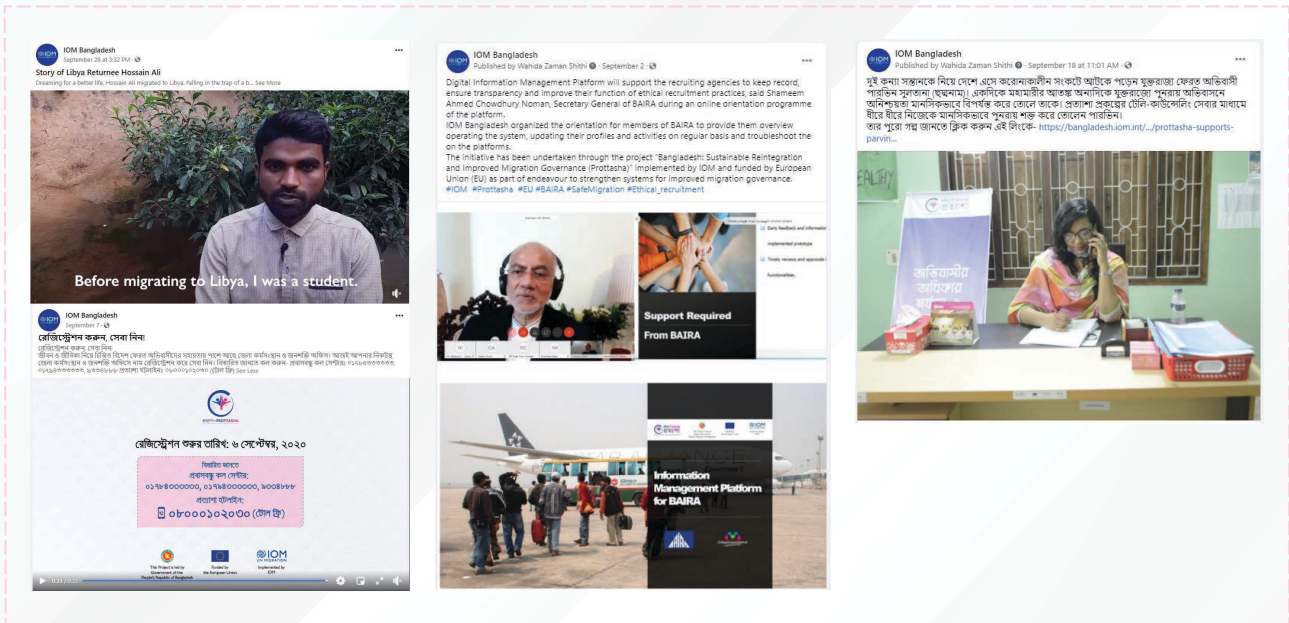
IOM Bangladesh
September 28 at 3:32 PM ·

Story of Libya Returnee Hossain Ali

Dreaming for a better life, Hossain Ali migrated to Libya. Falling in the trap of a b... See More

Before migrating to Libya, I was a student.

IOM Bangladesh
September 7 ·

রেজিস্ট্রেশন করুন, সেবা নিন!

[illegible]

প্রত্যাশা PROTTASHA

রেজিস্ট্রেশন শুরুর তারিখ: ৬ সেপ্টেম্বর, ২০২০

বিস্তারিত জানতে
প্রবাসবন্ধু কল সেন্টার:
০১৭৮৪০০০০০০, ০১৭৯৪০০০০০০, ৯৩৩৪৮৮৮
প্রত্যাশা হটলাইন:
০৮০০০১০২০৩০ (টোল ফ্রি)

This Project is led by Government of the People's Republic of Bangladesh
Funded by the European Union
IOM UN MIGRATION
Implemented by IOM

IOM Bangladesh
Published by Wahida Zaman Shithi · September 2 ·

Digital Information Management Platform will support the recruiting agencies to keep record, ensure transparency and improve their function of ethical recruitment practices, said Shameem Ahmed Chowdhury Noman, Secretary General of BAIRA during an online orientation programme of the platform.
IOM Bangladesh organized the orientation for members of BAIRA to provide them overview operating the system, updating their profiles and activities on regular basis and troubleshoot the on the platforms.
The initiative has been undertaken through the project "Bangladesh: Sustainable Reintegration and Improved Migration Governance (Prottasha)" implemented by IOM and funded by European Union (EU) as part of endeavour to strengthen systems for improved migration governance.
#IOM #Prottasha #EU #BAIRA #SafeMigration #Ethical_recruitment

Early feedback and information
implemented prototype
Timely reviews and approvals
functionalities.

Support Required
From BAIRA

Information Management Platform for BAIRA

IOM Bangladesh
Published by Wahida Zaman Shithi · September 18 at 11:01 AM ·

দুই কন্যা সন্তানকে নিয়ে দেশে এসে করোনাকালীন সংকটে আটকে পড়েন যুক্তরাজ্য ফেরত অভিবাসী পারভিন সুলতানা (ছদ্মনাম)। একদিকে মহামারীর আতঙ্ক অন্যদিকে যুক্তরাজ্যে পুনরায় অভিবাসনে অনিশ্চয়তা মানসিকভাবে বিপর্যস্ত করে তোলে তাকে। প্রত্যাশা প্রকল্পের টেলি-কাউন্সেলিং সেবার মাধ্যমে ধীরে ধীরে নিজেকে মানসিকভাবে পুনরায় শক্ত করে তোলেন পারভিন।
তার পুরো গল্প জানতে ক্লিক করুন এই লিংকে- https://bangladesh.iom.int/.../prottasha-supports-parvin...

অভিবাসীর অধিকার